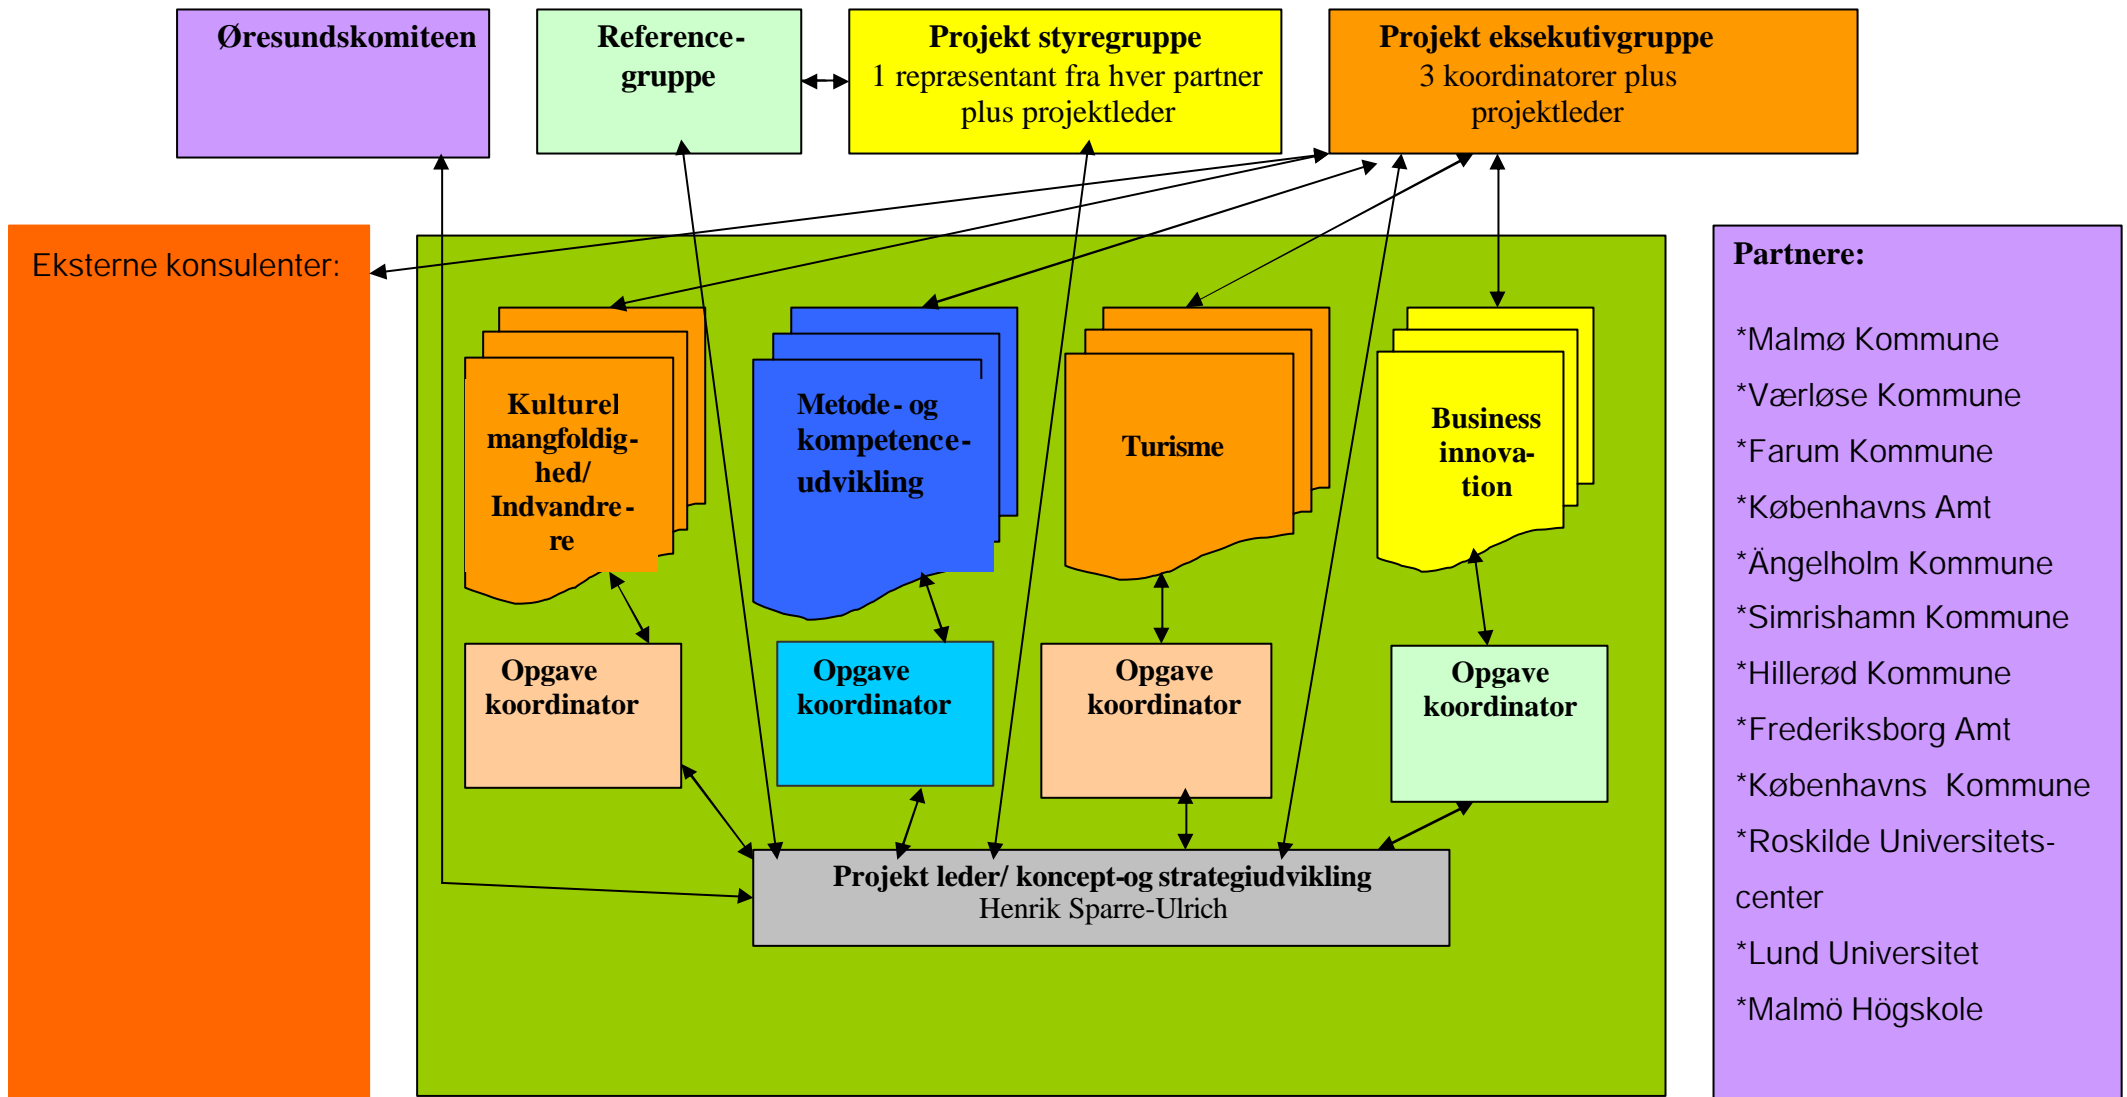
Øresundskomiteen

Reference-gruppe

Projekt styregruppe
1 repræsentant fra hver partner plus projektleder

Projekt eksekutivgruppe
3 koordinatorer plus projektleder

Eksterne konsulenter:

Kulturel mangfoldighed/ Indvandrere

Metode- og kompetence-udvikling

Turisme

Business innovation

Opgave koordinator

Opgave koordinator

Opgave koordinator

Opgave koordinator

Projekt leder/ koncept-og strategiudvikling
Henrik Sparre-Ulrich

Partnere:

*Malmø Kommune

*Værløse Kommune

*Farum Kommune

*Københavns Amt

*Ängelholm Kommune

*Simrishamn Kommune

*Hillerød Kommune

*Frederiksborg Amt

*Københavns Kommune

*Roskilde Universitets-center

*Lund Universitet

*Malmö Högskole